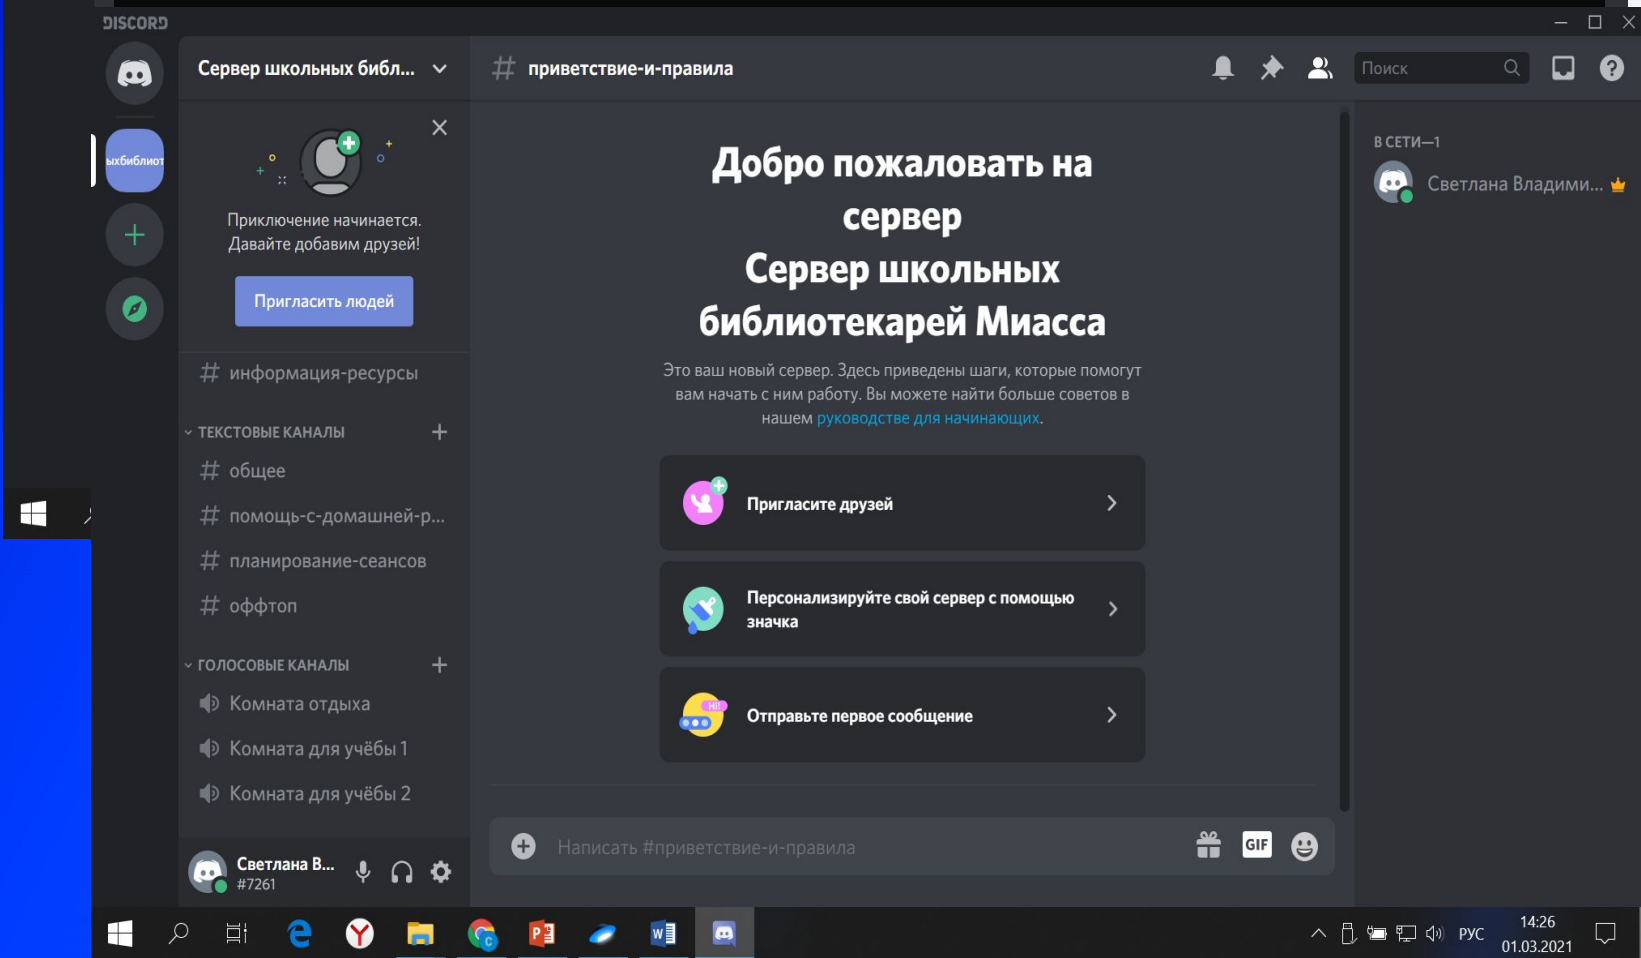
DISCORD

ыхбиблиот

Сервер школьных библ...

Приключение начинается. Давайте добавим друзей!

Пригласить людей

# информация-ресурсы

ТЕКСТОВЫЕ КАНАЛЫ

# общее

# помощь-с-домашней-р...

# планирование-сеансов

# оффтоп

ГОЛОСОВЫЕ КАНАЛЫ

Комната отдыха

Комната для учёбы 1

Комната для учёбы 2

Светлана В...
#7261

# приветствие-и-правила

Поиск

Добро пожаловать на сервер
Сервер школьных библиотекарей Миасса

Это ваш новый сервер. Здесь приведены шаги, которые помогут вам начать с ним работу. Вы можете найти больше советов в нашем руководстве для начинающих.

Пригласите друзей

Персонализируйте свой сервер с помощью значка

HI!

Отправьте первое сообщение

Написать #приветствие-и-правила

GIF

В СЕТИ—1

Светлана Владими...

РУС

14:26
01.03.2021